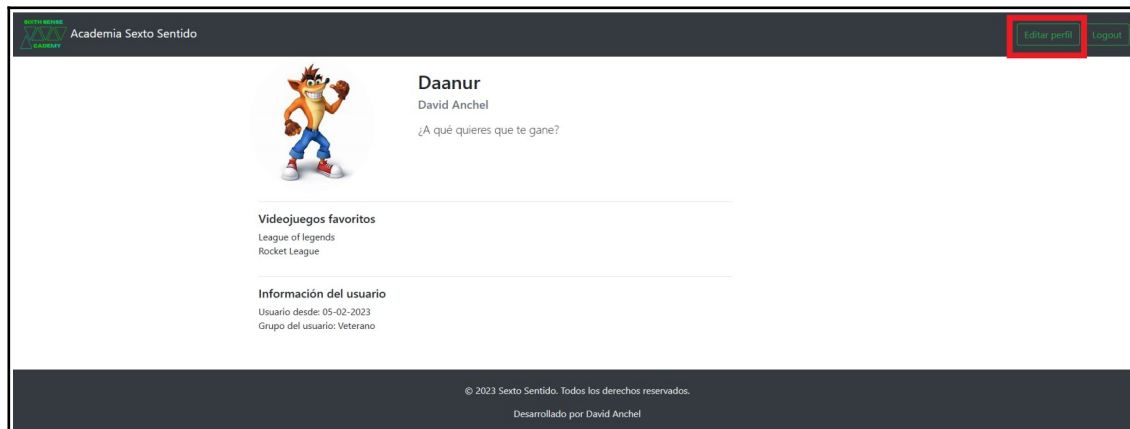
SIXTH SENSE
ACADEMY
Academia Sexto Sentido

Editar perfil
Logout

Daanur
David Anchel
¿A qué quieres que te gane?

Videojuegos favoritos
League of legends
Rocket League

Información del usuario
Usuario desde: 05-02-2023
Grupo del usuario: Veterano

© 2023 Sexto Sentido. Todos los derechos reservados.

Desarrollado por David Anchel